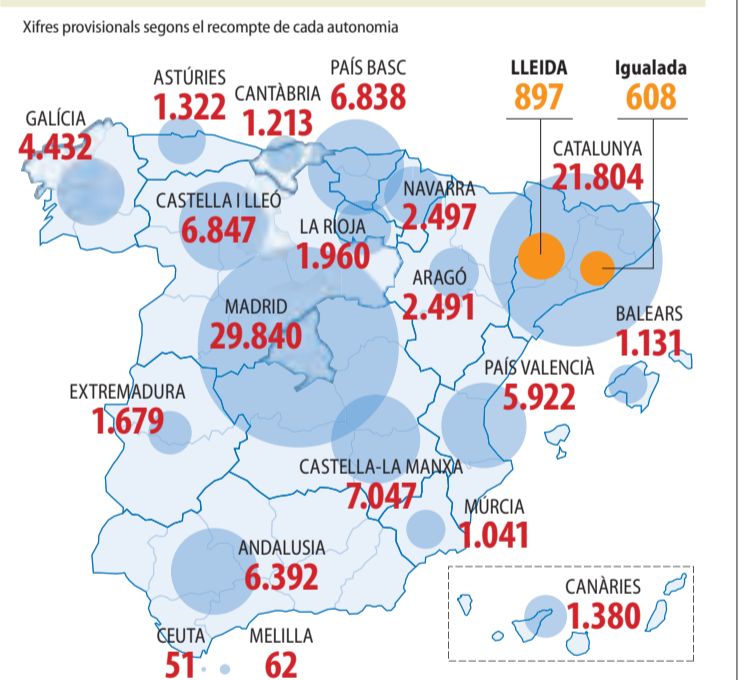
Xifres provisionals segons el recompte de cada autonomia

LLEIDA
897

Igualada
608

ASTÚRIES
1.322

CANTÀBRIA
1.213

PAÍS BASC
6.838

GALÍCIA
4.432

CATALUNYA
21.804

CASTELLA I LLEÓ
6.847

NAVARRA
2.497

LA RIOJA
1.960

ARAGÓ
2.491

MADRID
29.840

BALEARS
1.131

PAÍS VALENCIÀ
5.922

EXTREMADURA
1.679

CASTELLA-LA MANXA
7.047

MÚRCIA
1.041

ANDALUSIA
6.392

CANÀRIES
1.380

CEUTA
51

MELILLA
62